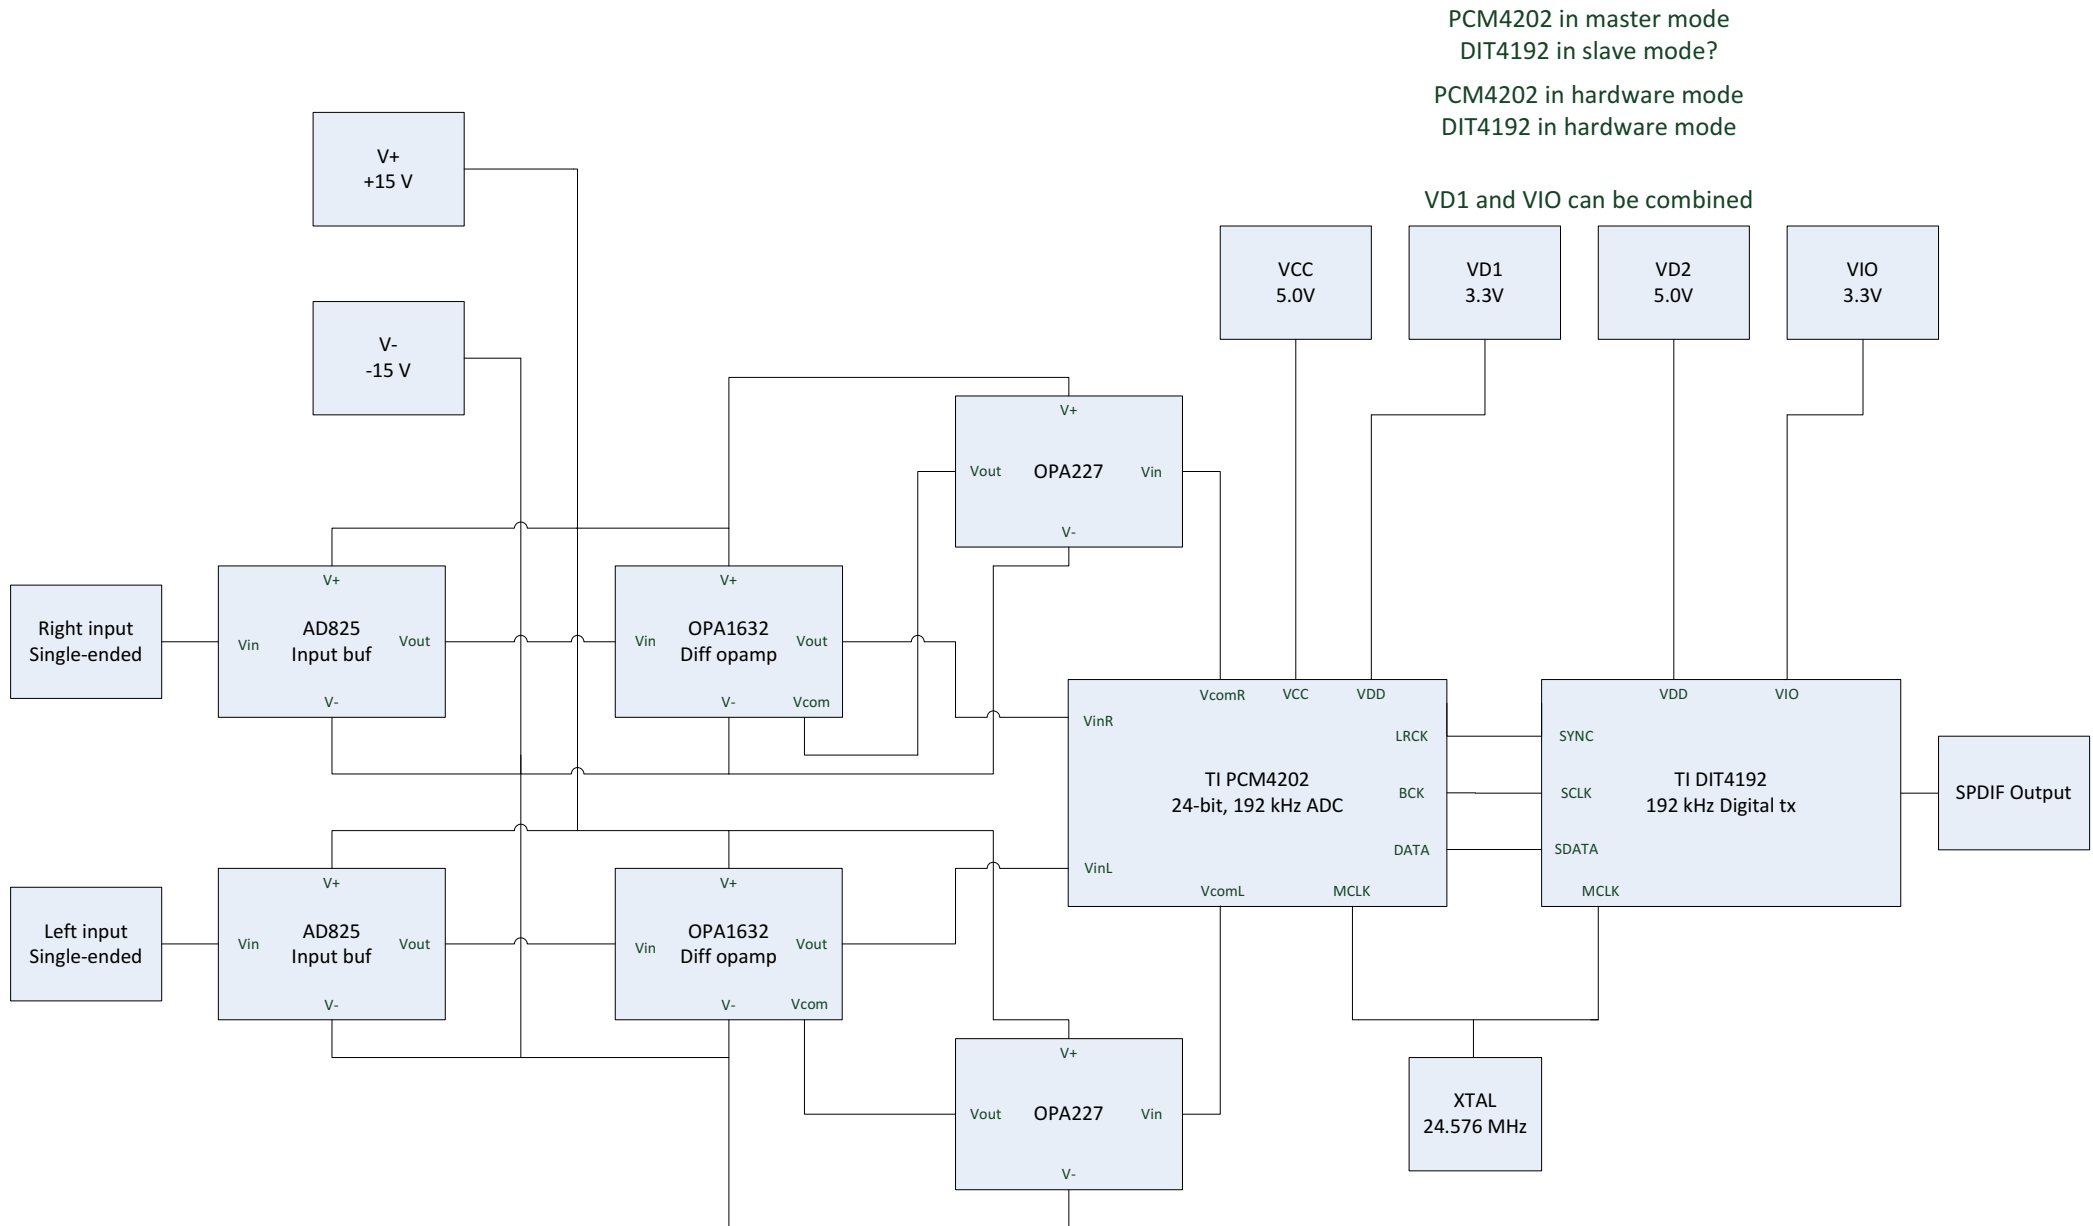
PCM4202 in master mode
DIT4192 in slave mode?

PCM4202 in hardware mode
DIT4192 in hardware mode

VD1 and VIO can be combined

V+
+15 V

V-
-15 V

VCC
5.0V

VD1
3.3V

VD2
5.0V

VIO
3.3V

V+
Vout
OPA227
Vin
V-

Right input
Single-ended

V+
Vin
AD825
Input buf
Vout
V-

V+
Vin
OPA1632
Diff opamp
Vout
V-
Vcom

VcomR
VCC
VDD
VinR
LRCK
TI PCM4202
24-bit, 192 kHz ADC
BCK
DATA
VinL
VcomL
MCLK

VDD
VIO
SYNC
TI DIT4192
192 kHz Digital tx
SCLK
SDATA
MCLK

SPDIF Output

Left input
Single-ended

V+
Vin
AD825
Input buf
Vout
V-

V+
Vin
OPA1632
Diff opamp
Vout
V-
Vcom

V+
Vout
OPA227
Vin
V-

XTAL
24.576 MHz